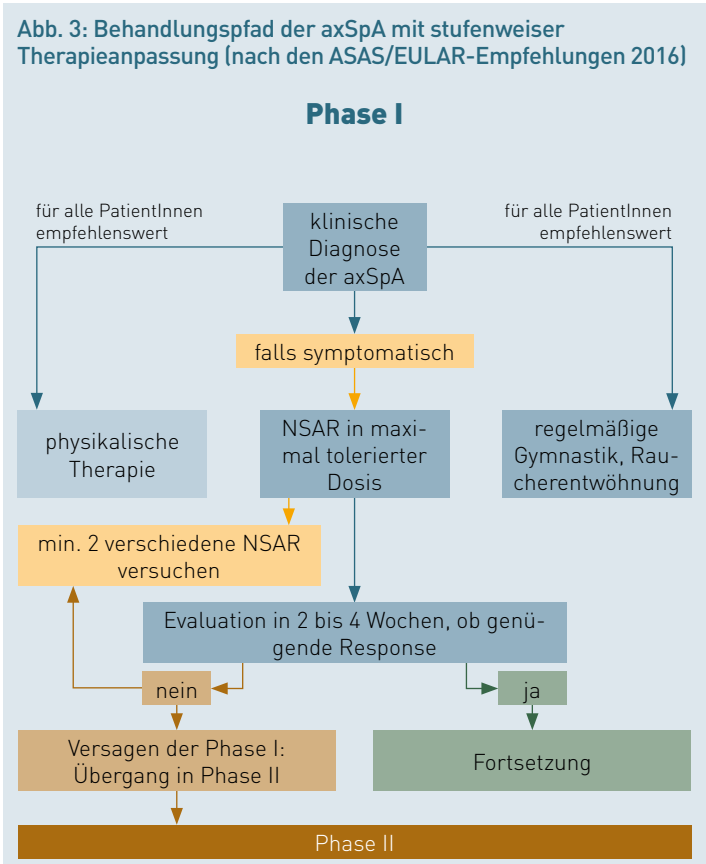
Abb. 3: Behandlungspfad der axSpA mit stufenweiser Therapieanpassung (nach den ASAS/EULAR-Empfehlungen 2016)

Phase I

für alle PatientInnen empfehlenswert

klinische Diagnose der axSpA

für alle PatientInnen empfehlenswert

falls symptomatisch

physikalische Therapie

NSAR in maximal tolerierter Dosis

regelmäßige Gymnastik, Raucherentwöhnung

min. 2 verschiedene NSAR versuchen

Evaluation in 2 bis 4 Wochen, ob genügende Response

nein

ja

Versagen der Phase I: Übergang in Phase II

Fortsetzung

Phase II